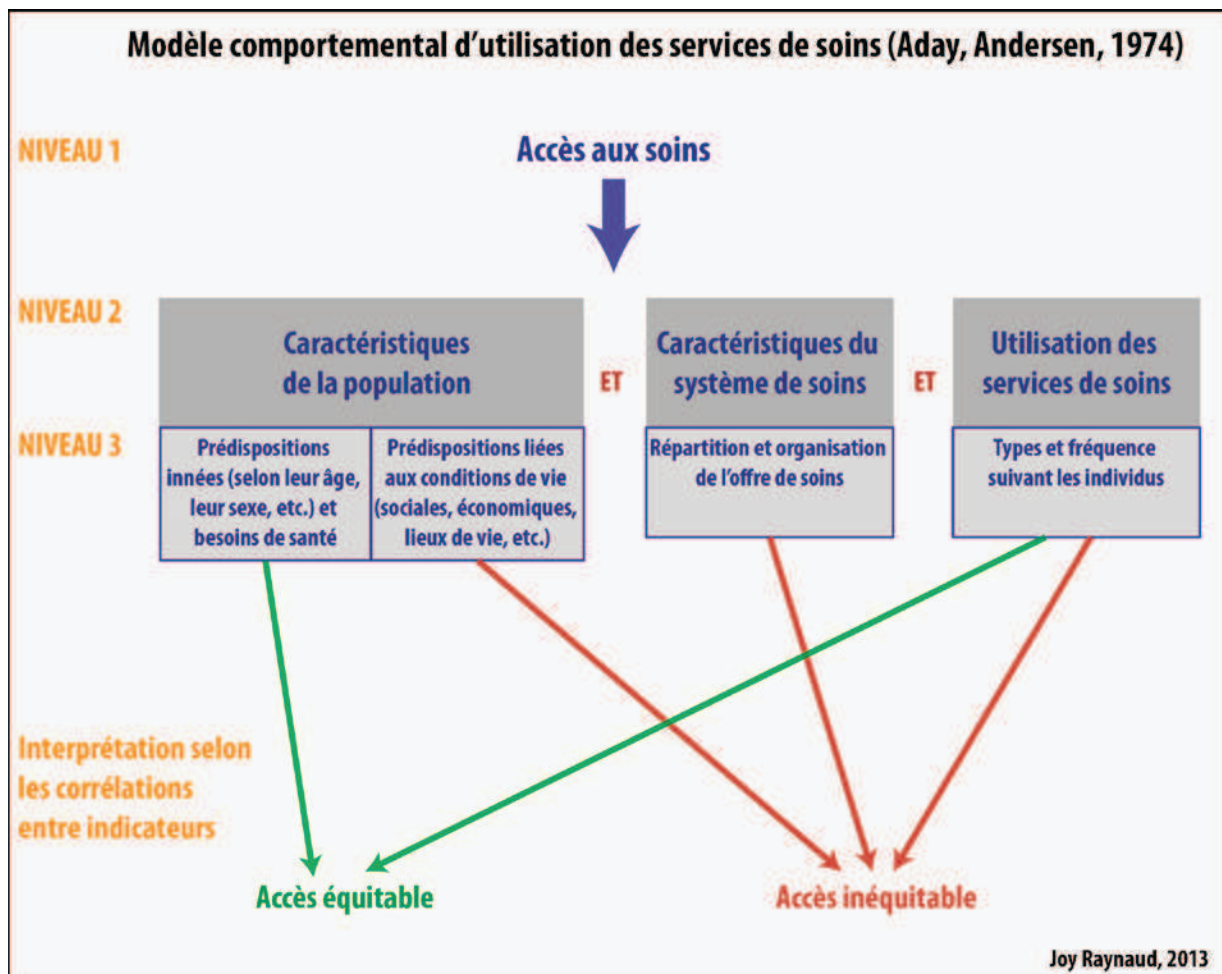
Modèle comportemental d'utilisation des services de soins (Aday, Andersen, 1974)

NIVEAU 1

Accès aux soins

NIVEAU 2

Caractéristiques de la population

ET

Caractéristiques du système de soins

ET

Utilisation des services de soins

NIVEAU 3

Prédispositions innées (selon leur âge, leur sexe, etc.) et besoins de santé

Prédispositions liées aux conditions de vie (sociales, économiques, lieux de vie, etc.)

Répartition et organisation de l'offre de soins

Types et fréquence suivant les individus

Interprétation selon les corrélations entre indicateurs

Accès équitable

Accès inéquitable

Joy Raynaud, 2013